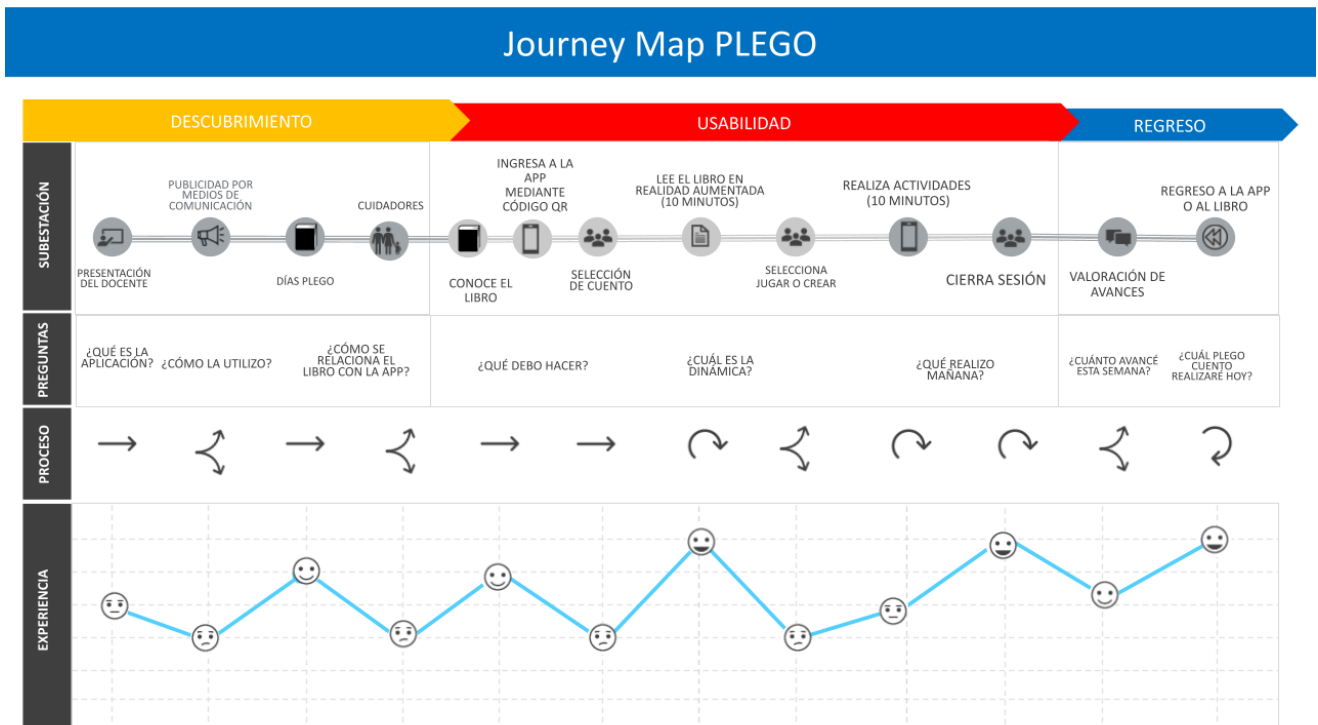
Journey Map PLEGO

DESCUBRIMIENTO

USABILIDAD

REGRESO

SUBESTACIÓN

PUBLICIDAD POR MEDIOS DE COMUNICACIÓN

CUIDADORES

INGRESA A LA APP MEDIANTE CÓDIGO QR

LEE EL LIBRO EN REALIDAD AUMENTADA (10 MINUTOS)

REALIZA ACTIVIDADES (10 MINUTOS)

REGRESO A LA APP O AL LIBRO

PRESENTACIÓN DEL DOCENTE

DÍAS PLEGO

CONOCE EL LIBRO

SELECCIÓN DE CUENTO

SELECCIONA JUGAR O CREAR

CIERRA SESIÓN

VALORACIÓN DE AVANCES

PREGUNTAS

¿QUÉ ES LA APLICACIÓN?

¿CÓMO LA UTILIZO?

¿CÓMO SE RELACIONA EL LIBRO CON LA APP?

¿QUÉ DEBO HACER?

¿CUÁL ES LA DINÁMICA?

¿QUÉ REALIZO MAÑANA?

¿CUÁNTO AVANCÉ ESTA SEMANA?

¿CUÁL PLEGO CUENTO REALIZARE HOY?

PROCESO

EXPERIENCIA